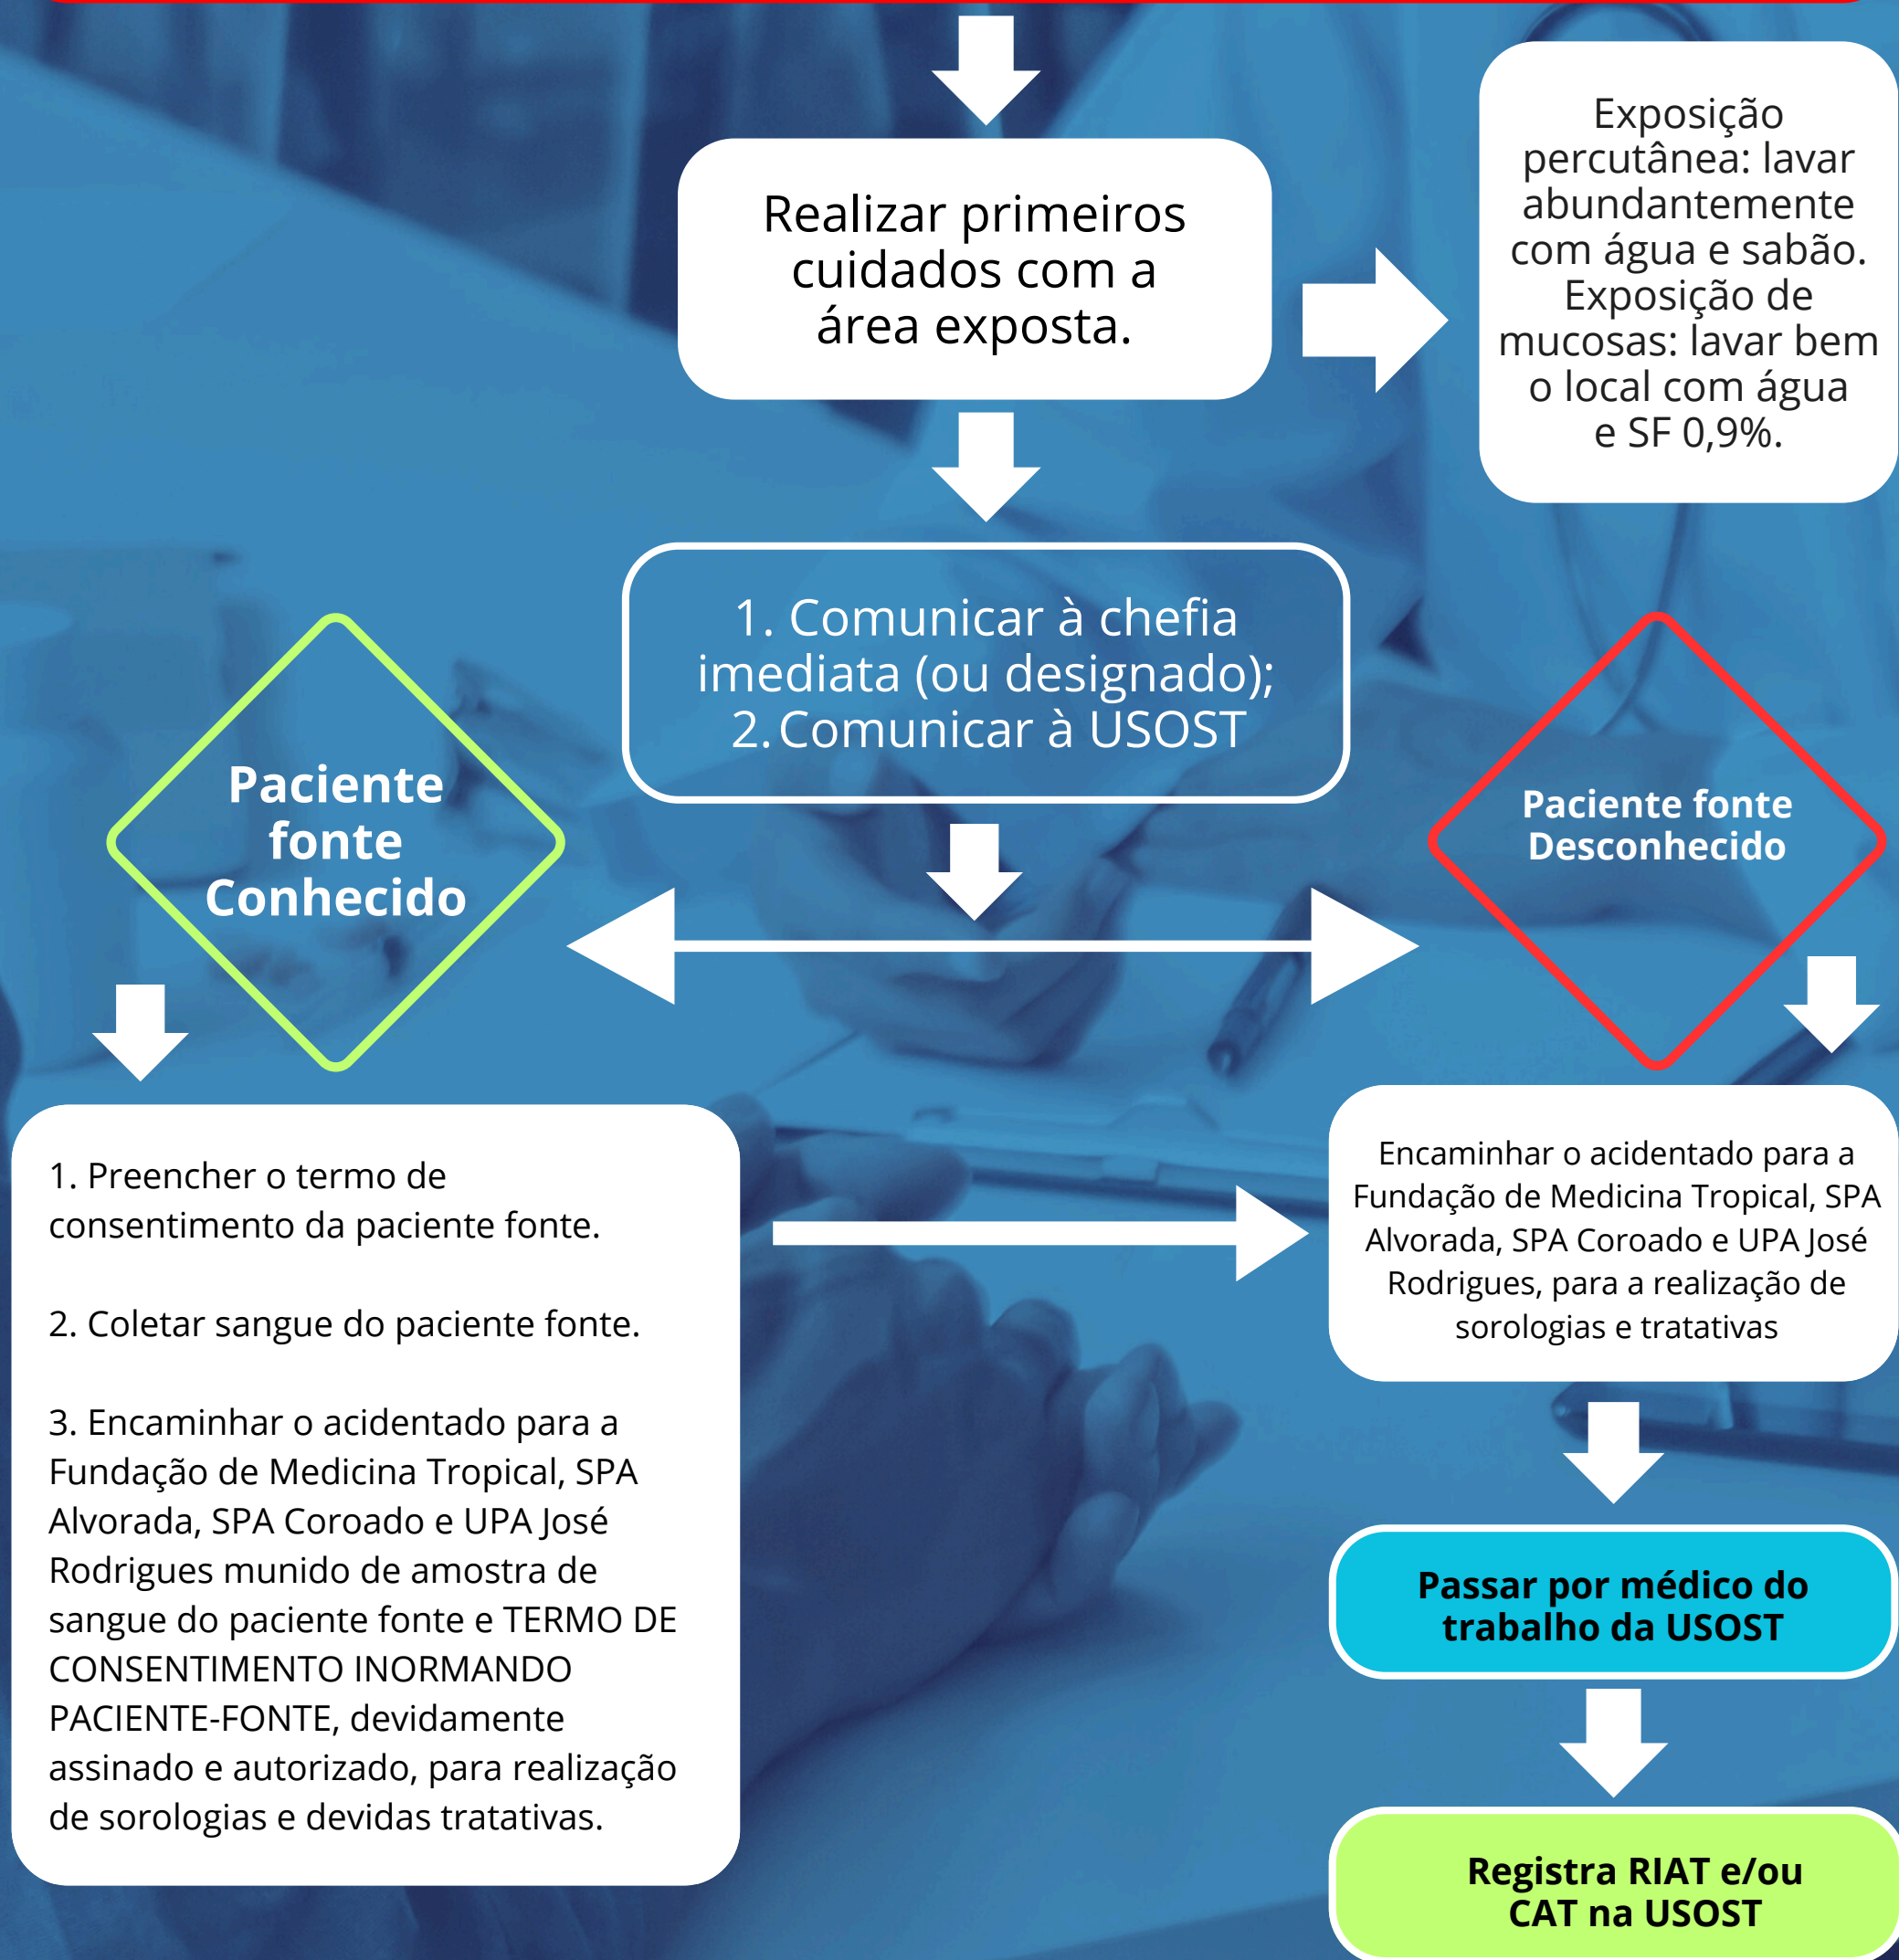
Realizar primeiros cuidados com a área exposta.

Exposição percutânea: lavar abundantemente com água e sabão. Exposição de mucosas: lavar bem o local com água e SF 0,9%.

1. Comunicar à chefia imediata (ou designado);
2. Comunicar à USOST

Paciente fonte Conhecido

Paciente fonte Desconhecido

1. Preencher o termo de consentimento da paciente fonte.

2. Coletar sangue do paciente fonte.

3. Encaminhar o acidentado para a Fundação de Medicina Tropical, SPA Alvorada, SPA Coroado e UPA José Rodrigues munido de amostra de sangue do paciente fonte e TERMO DE CONSENTIMENTO INORMANDO PACIENTE-FONTE, devidamente assinado e autorizado, para realização de sorologias e devidas tratativas.

Encaminhar o acidentado para a Fundação de Medicina Tropical, SPA Alvorada, SPA Coroado e UPA José Rodrigues, para a realização de sorologias e tratativas

Passar por médico do trabalho da USOST

Registra RIAT e/ou CAT na USOST